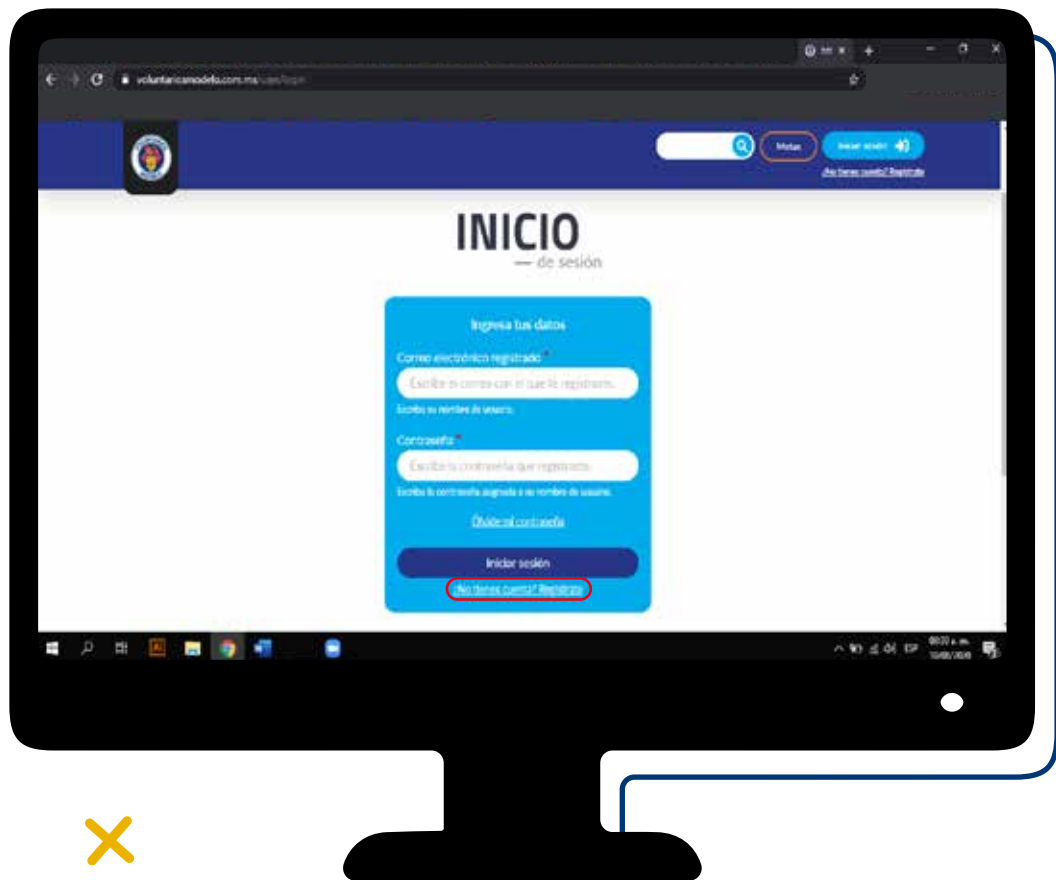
voluntariosmodelo.com.mx/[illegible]

Metas

Iniciar sesión

¿No tienes cuenta? Regístrate

INICIO
— de sesión

Ingresa tus datos

Correo electrónico registrado *

Escribe el correo con el que te registraste.

Escribe su nombre de usuario.

Contraseña *

Escribe la contraseña que registraste.

Escriba la contraseña asignada a su nombre de usuario.

Olvidé mi contraseña

Iniciar sesión

¿No tienes cuenta? Regístrate

ESP

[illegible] a. m.
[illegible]